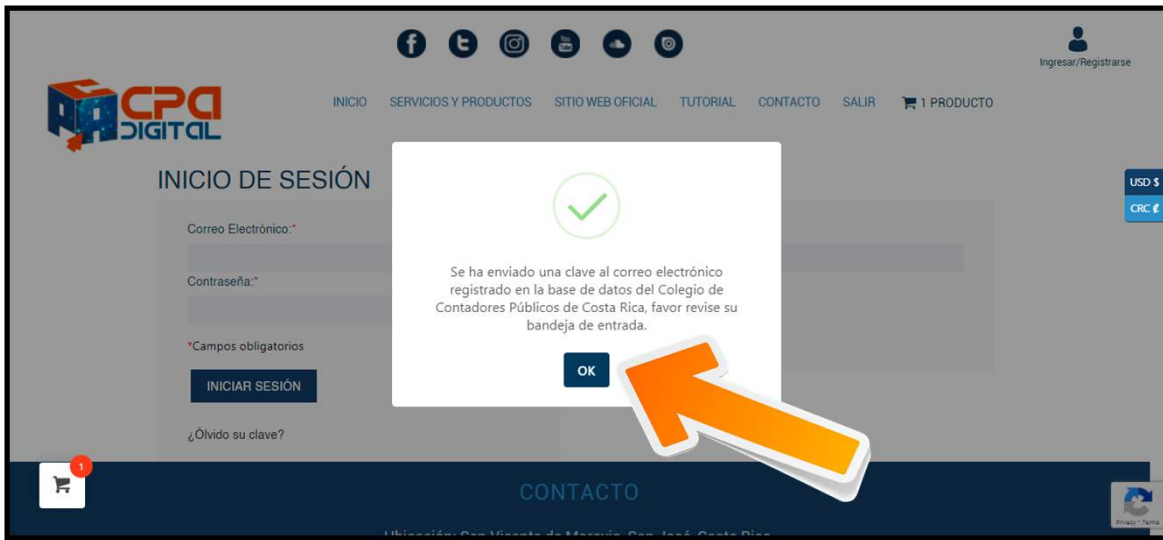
Ingresar/Registrarse

CPA DIGITAL

INICIO SERVICIOS Y PRODUCTOS SITIO WEB OFICIAL TUTORIAL CONTACTO SALIR 1 PRODUCTO

USD $
CRC ₡

INICIO DE SESIÓN

Correo Electrónico:*

Contraseña:*

*Campos obligatorios

INICIAR SESIÓN

¿Olvido su clave?

Se ha enviado una clave al correo electrónico registrado en la base de datos del Colegio de Contadores Públicos de Costa Rica, favor revise su bandeja de entrada.

OK

1

CONTACTO

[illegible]

Privacy - Terms